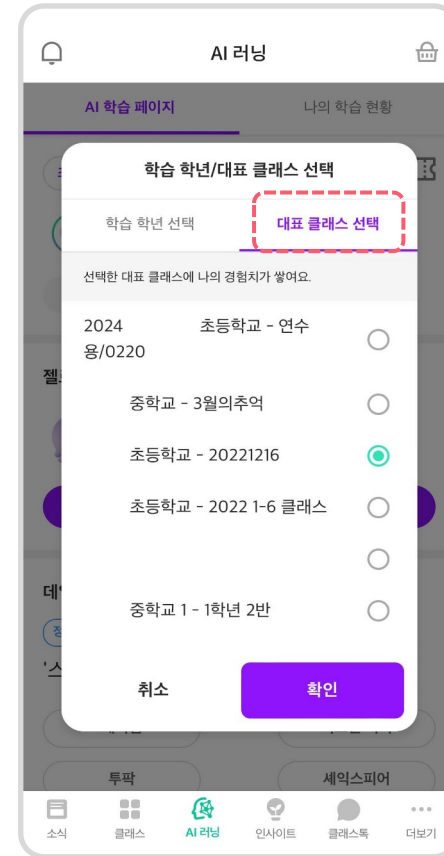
AI 러닝

AI 학습 페이지

나의 학습 현황

학습 학년/대표 클래스 선택

학습 학년 선택

대표 클래스 선택

선택한 대표 클래스에 나의 경험치가 쌓여요.

2024 초등학교 - 연수용/0220

중학교 - 3월의추억

초등학교 - 20221216

초등학교 - 2022 1-6 클래스

중학교 1 - 1학년 2반

취소

확인

젤

데

'스

투팍

셰익스피어

소식

클래스

AI 러닝

인사이트

클래스톡

더보기